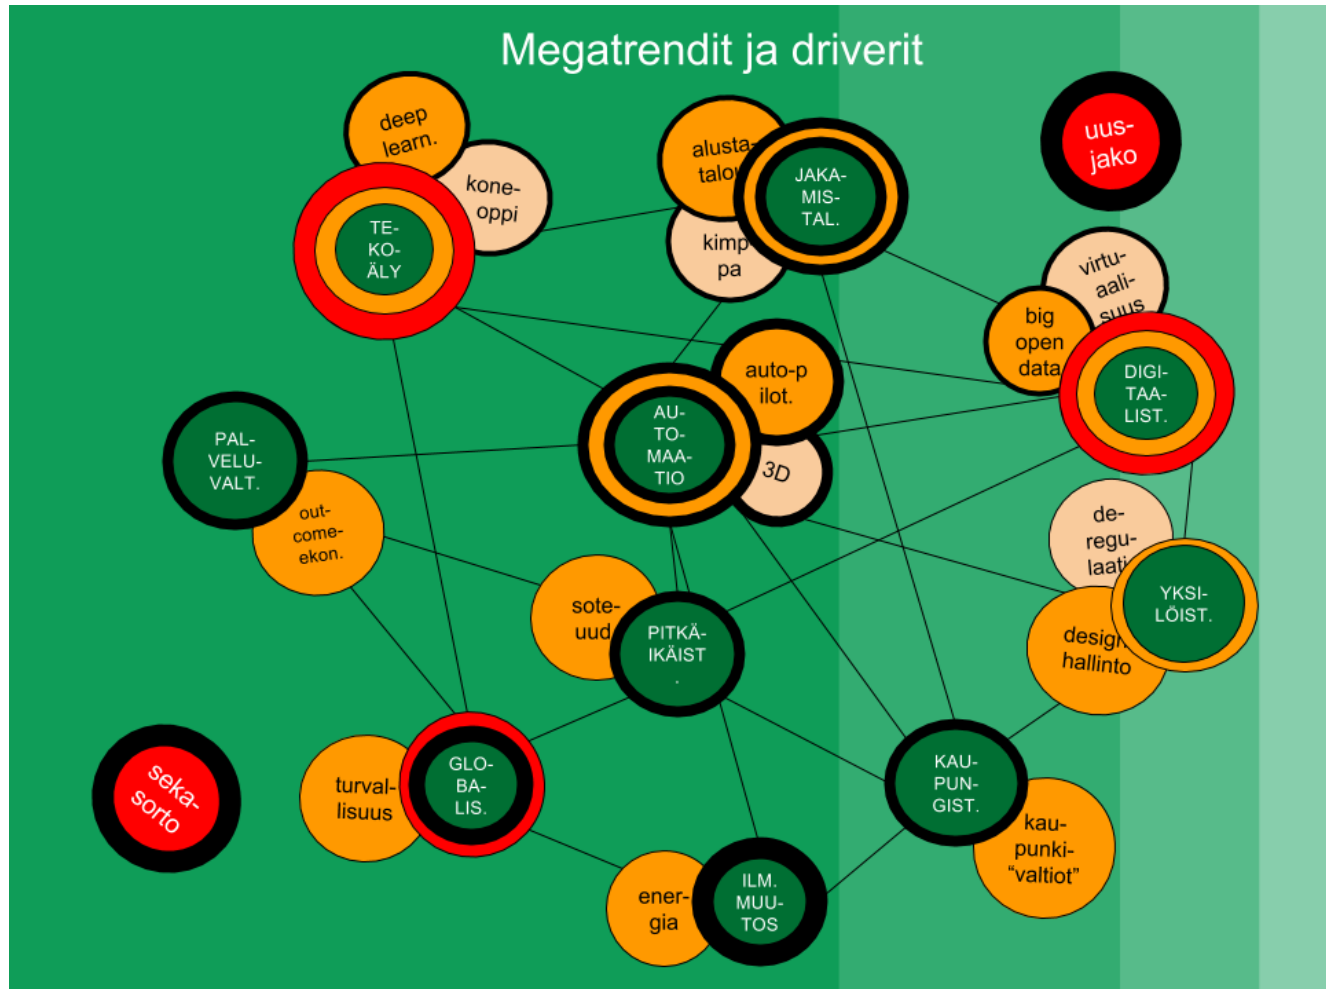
Megatrendit ja driverit

deep learn.

kone-oppi

TE-KO-ÄLY

alusta-talo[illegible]

kimp pa

JAKA-MIS-TAL.

uus-jako

virtu-aali-suus

big open data

DIGI-TAA-LIST.

auto-p ilot.

AU-TO-MAA-TIO

3D

PAL-VELU-VALT.

out-come-ekon.

de-regu-laati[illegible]

YKSI-LÖIST.

desig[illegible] hallinto

sote-uud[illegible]

PITKÄ-IKÄIST .

seka-sorto

turval-lisuus

GLO-BA-LIS.

KAU-PUN-GIST.

kau-punki-"valtiot"

ener-gia

ILM. MUU-TOS